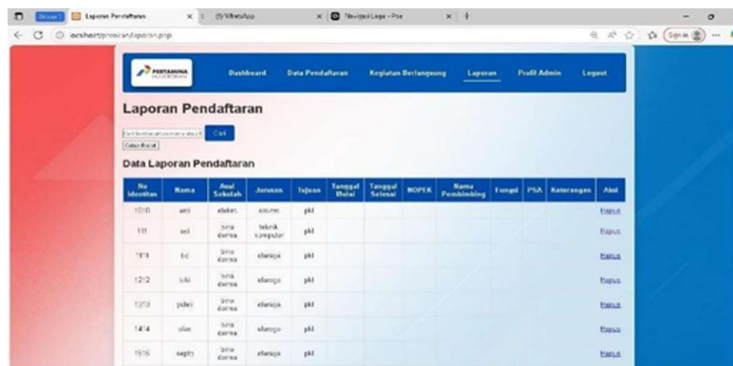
Laporan Pendaftaran | (9) WhatsApp | Navigasi Laga - Pse

localhost/pertamina/laporan.php

PERTAMINA

Dashboard | Data Pendaftaran | Kegiatan Berlangsung | Laporan | Profil Admin | Logout

Laporan Pendaftaran

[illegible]

Cari

Cetak Excel

Data Laporan Pendaftaran

| No Identitas | Nama | Asal Sekolah | Jurusan | Tujuan | Tanggal Mulai | Tanggal Selesai | NOPEK | Nama Pembimbing | Fungsi | PSA | Keterangan | Aksi |
|---|---|---|---|---|---|---|---|---|---|---|---|---|
| 1010 | asti | ababa | asuna | pkl | | | | | | | | Hapus |
| 111 | asi | bina darma | teknik komputer | pkl | | | | | | | | Hapus |
| 1111 | tiz | bina darma | elanga | pkl | | | | | | | | Hapus |
| 1212 | tiki | bina darma | elanga | pkl | | | | | | | | Hapus |
| 1313 | yulan | bina darma | elanga | pkl | | | | | | | | Hapus |
| 1414 | olie | bina darma | elanga | pkl | | | | | | | | Hapus |
| 1515 | septi | bina darma | elanga | pkl | | | | | | | | Hapus |